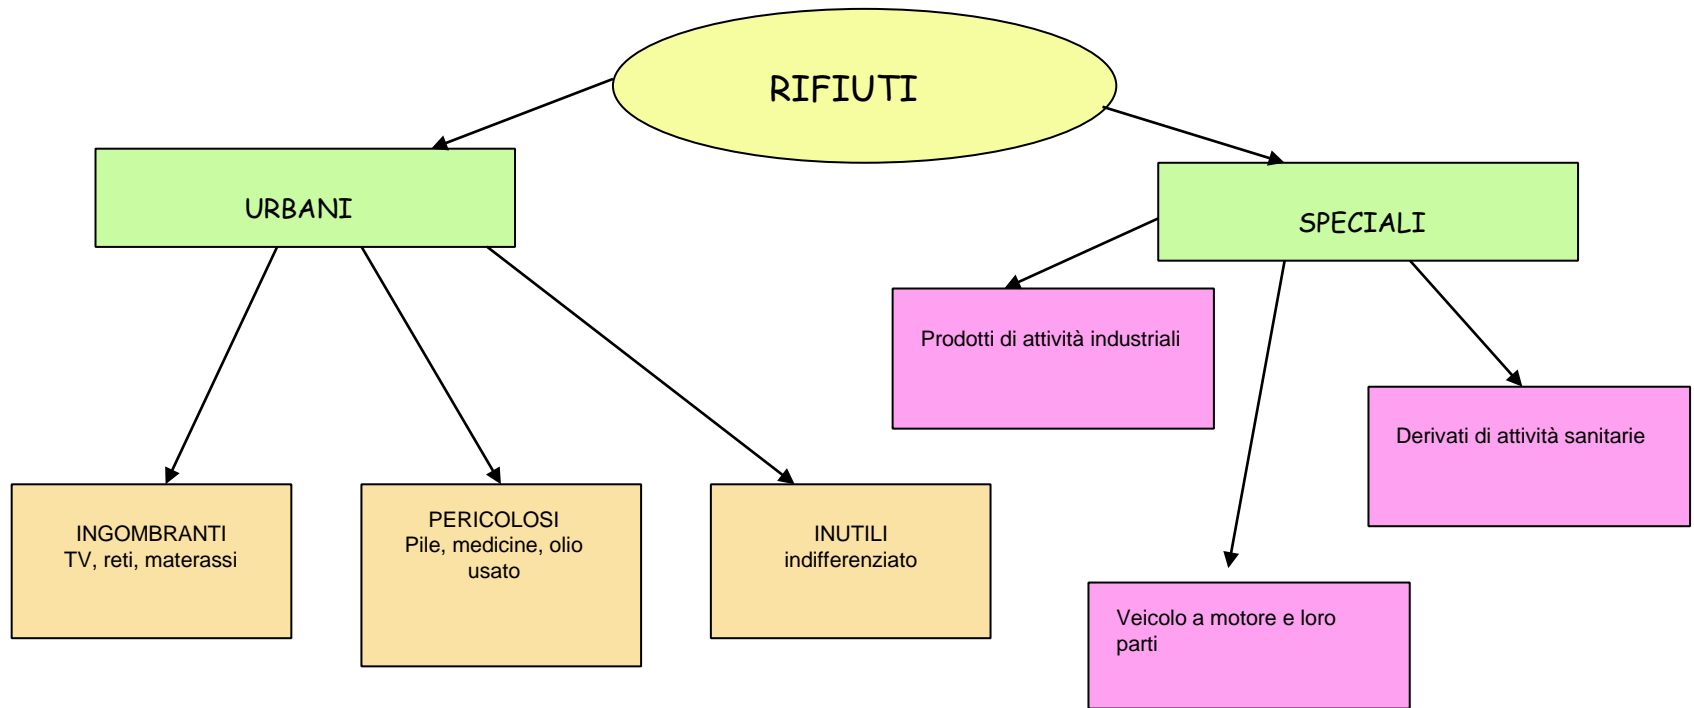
RIFIUTI

URBANI

SPECIALI

Prodotti di attività industriali

Derivati di attività sanitarie

INGOMBRANTI
TV, reti, materassi

PERICOLOSI
Pile, medicine, olio usato

INUTILI
indifferenziato

Veicolo a motore e loro parti